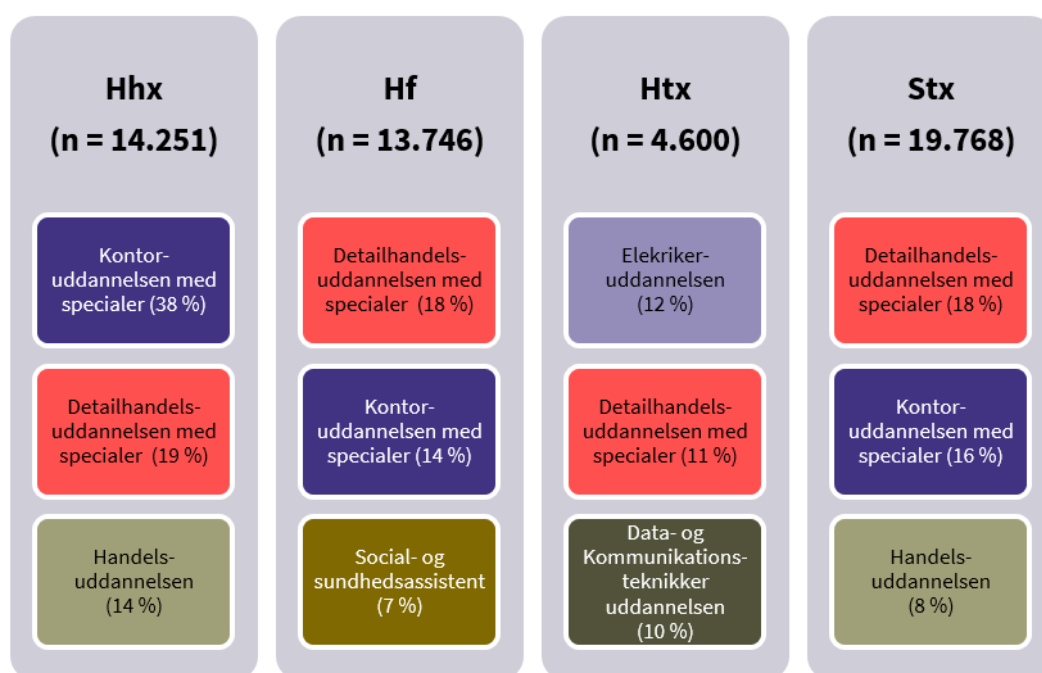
Hhx
(n = 14.251)

Kontor-uddannelsen med specialer (38 %)

Detailhandels-uddannelsen med specialer (19 %)

Handels-uddannelsen (14 %)

Hf
(n = 13.746)

Detailhandels-uddannelsen med specialer (18 %)

Kontor-uddannelsen med specialer (14 %)

Social- og sundhedsassistent (7 %)

Htx
(n = 4.600)

Elekriker-uddannelsen (12 %)

Detailhandels-uddannelsen med specialer (11 %)

Data- og Kommunikations-teknikker uddannelsen (10 %)

Stx
(n = 19.768)

Detailhandels-uddannelsen med specialer (18 %)

Kontor-uddannelsen med specialer (16 %)

Handels-uddannelsen (8 %)